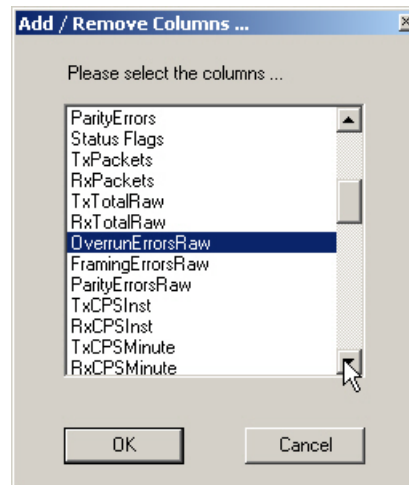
Add / Remove Columns ...

×

Please select the columns ...

ParityErrors
Status Flags
TxPackets
RxPackets
TxTotalRaw
RxTotalRaw
OverrunErrorsRaw
FramingErrorsRaw
ParityErrorsRaw
TxCPSInst
RxCPSInst
TxCPSMinute
RxCPSMinute

OK

Cancel